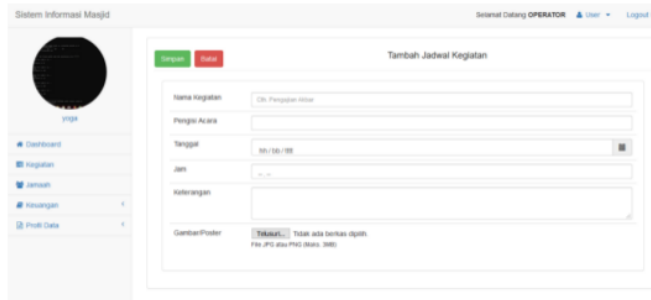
Sistem Informasi Masjid

Selamat Datang OPERATOR User Logout

yoga

Dashboard

Kegiatan

Jamaah

Keuangan

Profil Data

Simpan Batal

Tambah Jadwal Kegiatan

| | |
|---|---|
| Nama Kegiatan | Cth: Pengajian Akbar |
| Pengisi Acara | |
| Tanggal | hh / bb / tttt |
| Jam | --:-- |
| Keterangan | |
| Gambar/Poster | Telusuri... Tidak ada berkas dipilih. File JPG atau PNG (Maks. 3MB) |